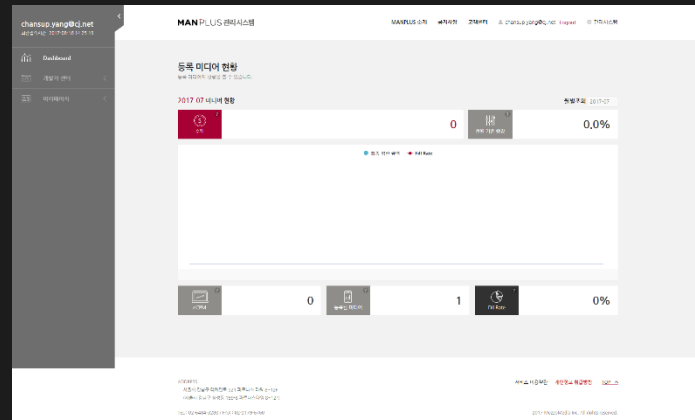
chansup.yang@cj.net
최근접속시간: 2017-08-08 11:25:15

Dashboard
개발자 센터
마이페이지

MANPLUS 관리시스템

MANPLUS 소개 | 광고문의 | 고객센터 | chansup.yang@cj.net | Logout | 관리시스템

등록 미디어 현황
등록 미디어의 현황을 볼 수 있습니다.

2017 07 미디어 현황

월별조회 2017-07

수익 | 0

매체 기준 광고 | 0.0%

최근 미디어 수익 ● Fill Rate

서비스 | 0

등록된 미디어 | 1

Fill Rate | 0%

ATOMCORE
서울시 마포구 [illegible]
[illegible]

서비스 이용약관 | 개인정보 취급방침 | TOP

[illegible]